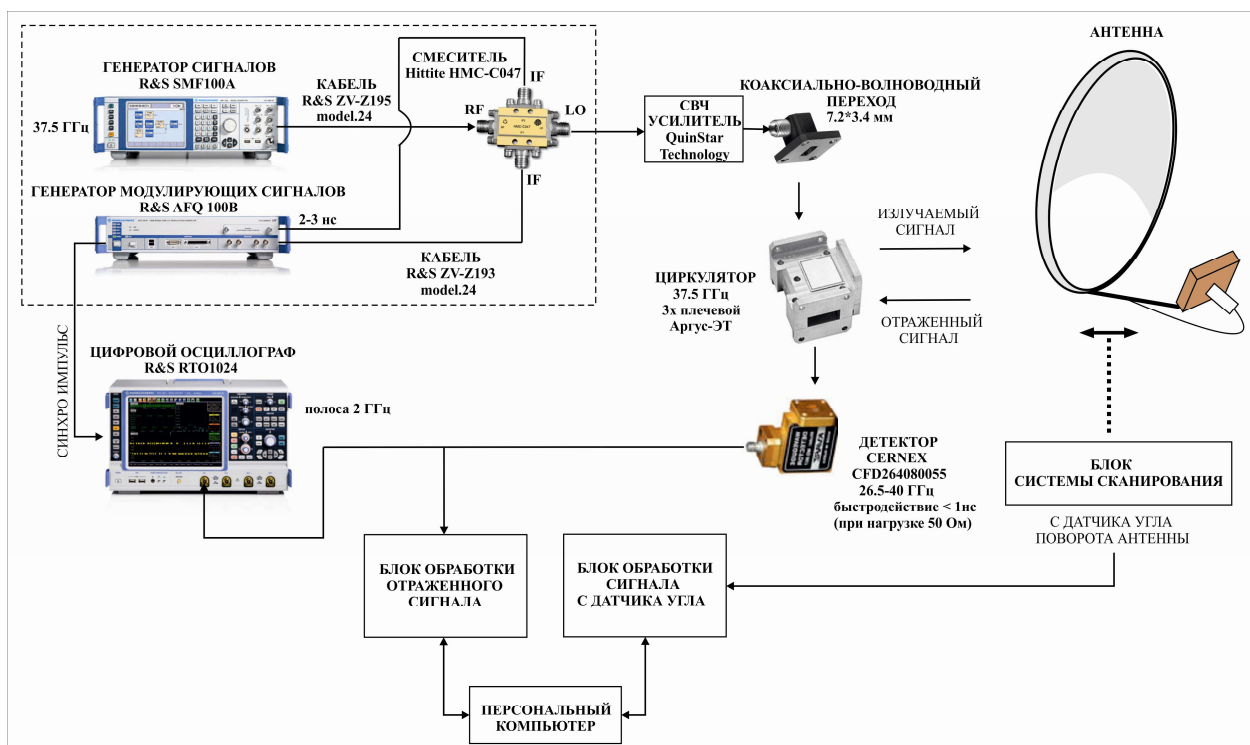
ГЕНЕРАТОР СИГНАЛОВ
R&S SMF100A

37.5 ГГц

КАБЕЛЬ
R&S ZV-Z195
model.24

СМЕСИТЕЛЬ
Hittite HMC-C047

IF

RF

LO

IF

ГЕНЕРАТОР МОДУЛИРУЮЩИХ СИГНАЛОВ
R&S AFQ 100B

2-3 нс

КАБЕЛЬ
R&S ZV-Z193
model.24

СВЧ
УСИЛИТЕЛЬ
QuinStar
Technology

КОАКСИАЛЬНО-ВОЛНОВОДНЫЙ
ПЕРЕХОД
7.2*3.4 мм

АНТЕННА

ИЗЛУЧАЕМЫЙ
СИГНАЛ

ЦИРКУЛЯТОР
37.5 ГГц
3х плечевой
Аргус-ЭТ

ОТРАЖЕННЫЙ
СИГНАЛ

СИНХРО ИМПУЛЬС

ЦИФРОВОЙ ОСЦИЛЛОГРАФ
R&S RTO1024

полоса 2 ГГц

ДЕТЕКТОР
CERNEX
CFD264080055
26.5-40 ГГц
быстродействие < 1нс
(при нагрузке 50 Ом)

БЛОК
СИСТЕМЫ СКАНИРОВАНИЯ

С ДАТЧИКА УГЛА
ПОВОРОТА АНТЕННЫ

БЛОК ОБРАБОТКИ
ОТРАЖЕННОГО
СИГНАЛА

БЛОК ОБРАБОТКИ
СИГНАЛА
С ДАТЧИКА УГЛА

ПЕРСОНАЛЬНЫЙ
КОМПЬЮТЕР